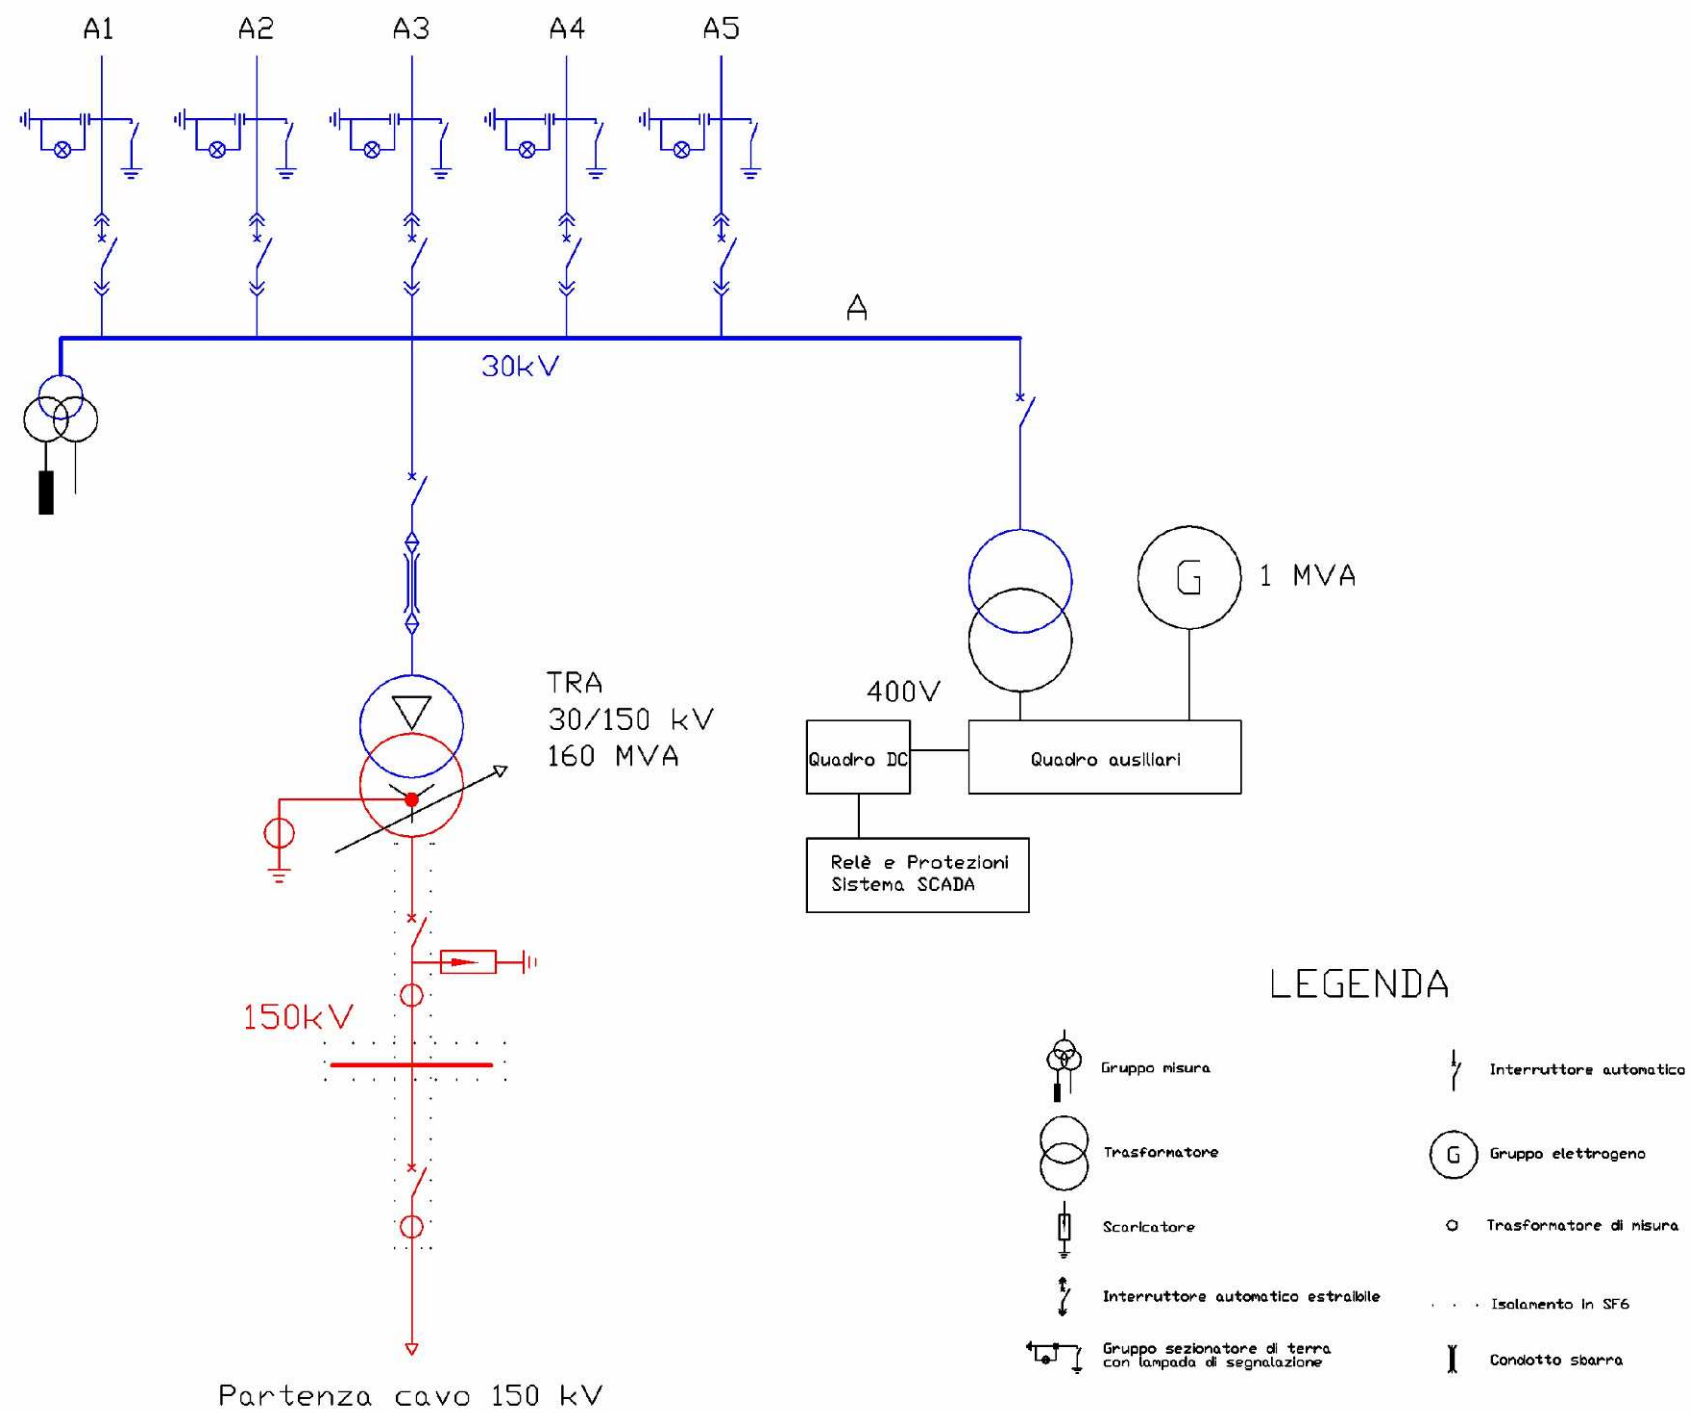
A1 A2 A3 A4 A5

A

30kV

G 1 MVA

400V

TRA
30/150 kV
160 MVA

Quadro DC

Quadro ausiliari

Relè e Protezioni
Sistema SCADA

150kV

LEGENDA

Partenza cavo 150 kV

Gruppo misura

Interruttore automatico

Trasformatore

Gruppo elettrogeno

Scaricatore

Trasformatore di misura

Interruttore automatico estraibile

Isolamento in SF6

Gruppo sezionatore di terra con lampada di segnalazione

Condotto sbarra